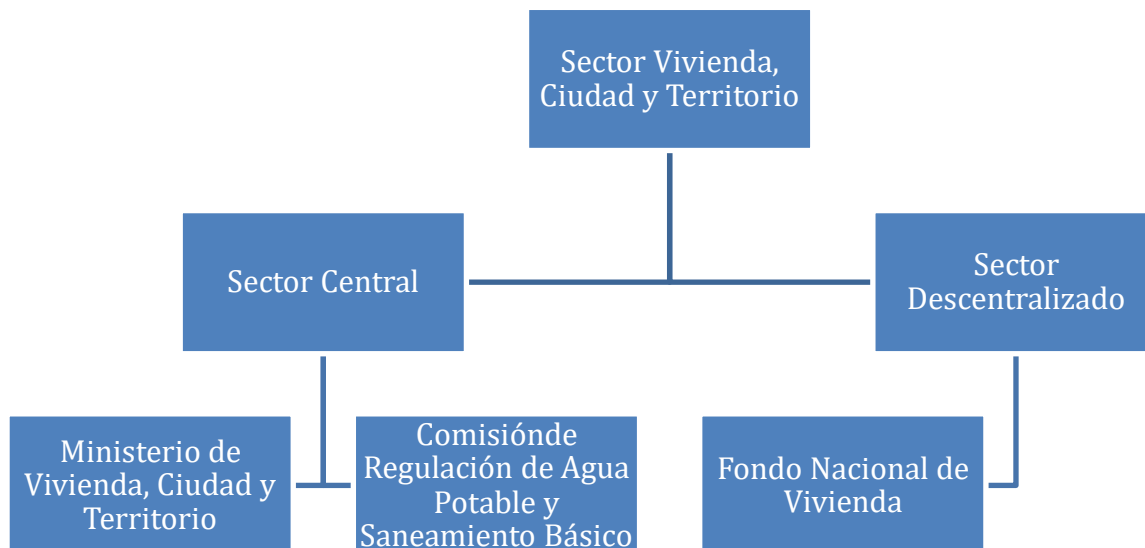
Sector Vivienda, Ciudad y Territorio

Sector Central

Sector Descentralizado

Ministerio de Vivienda, Ciudad y Territorio

Comisiónde Regulación de Agua Potable y Saneamiento Básico

Fondo Nacional de Vivienda